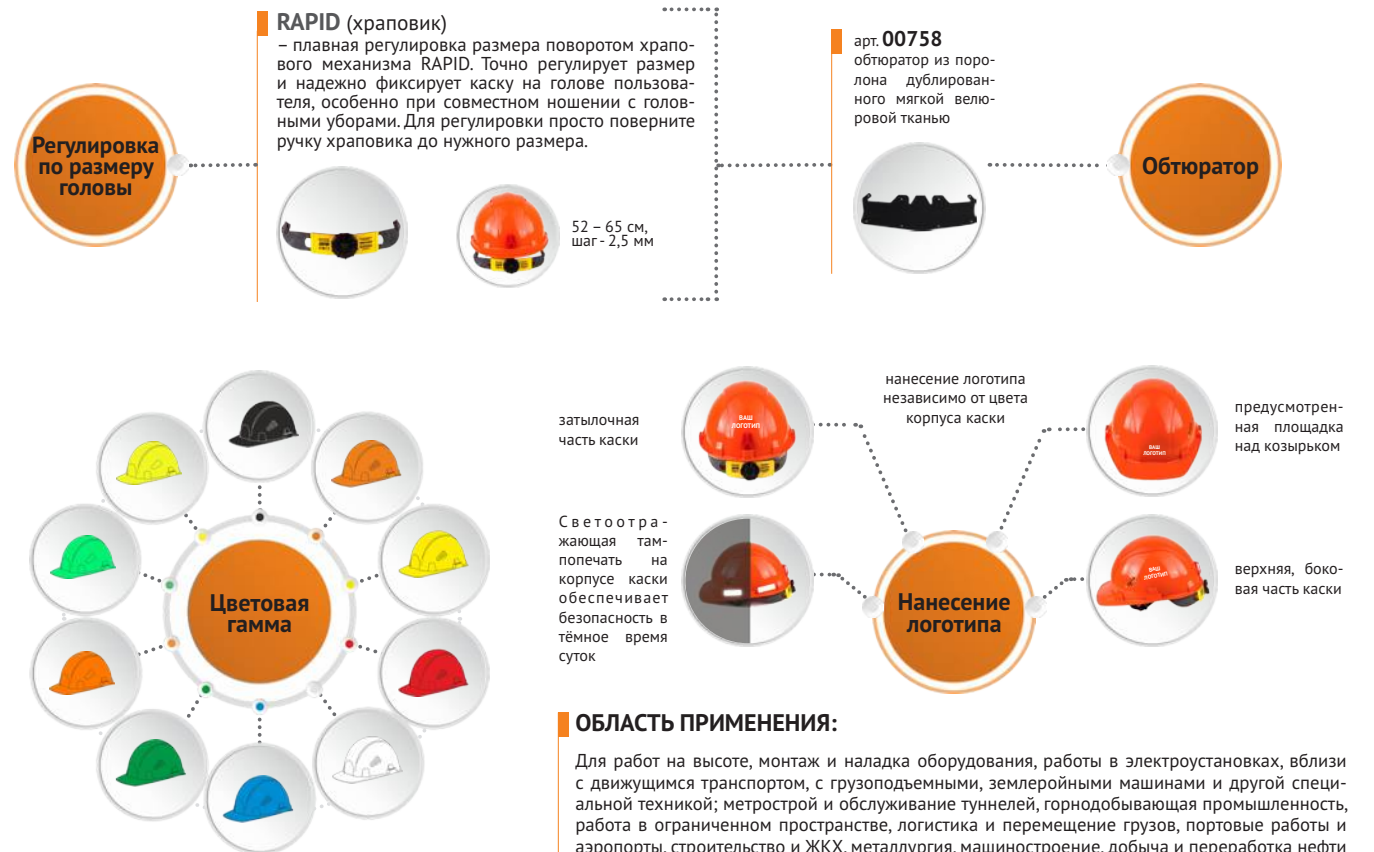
Регулировка по размеру головы

RAPID (храповик)
– плавная регулировка размера поворотом храпового механизма RAPID. Точно регулирует размер и надежно фиксирует каску на голове пользователя, особенно при совместном ношении с головными уборами. Для регулировки просто поверните ручку храповика до нужного размера.

52 – 65 см, шаг - 2,5 мм

арт. 00758
обтюратор из поролона дублированного мягкой велюровой тканью

Обтюратор

Цветовая гамма

затылочная часть каски

ВАШ ЛОГОТИП

нанесение логотипа независимо от цвета корпуса каски

ВАШ ЛОГОТИП

предусмотренная площадка над козырьком

Светоотражающая тампопечать на корпусе каски обеспечивает безопасность в тёмное время суток

Нанесение логотипа

ВАШ ЛОГОТИП

верхняя, боковая часть каски

ОБЛАСТЬ ПРИМЕНЕНИЯ:

Для работ на высоте, монтаж и наладка оборудования, работы в электроустановках, вблизи с движущимся транспортом, с грузоподъемными, землеройными машинами и другой специальной техникой; метрострой и обслуживание туннелей, горнодобывающая промышленность, работа в ограниченном пространстве, логистика и перемещение грузов, портовые работы и аэропорты, строительство и ЖКХ, металлургия, машиностроение, добыча и переработка нефти